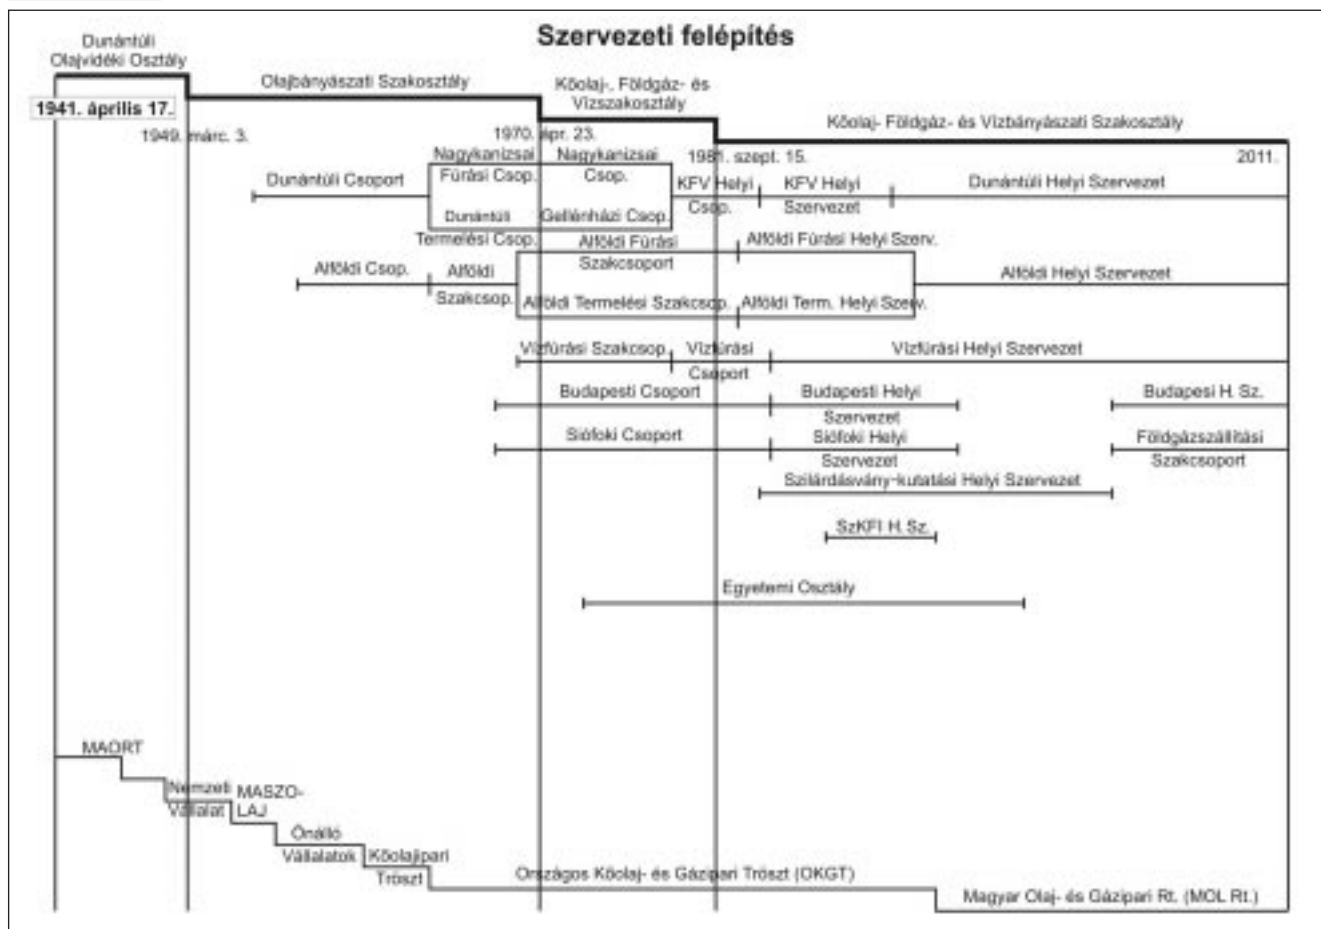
Szervezeti felépítés

Dunántúli Olajvidéki Osztály

1941. április 17.

Olajbányászati Szakosztály

1949. márc. 3.

Kőolaj-, Földgáz- és Vízszakosztály

1970. ápr. 23.

Kőolaj- Földgáz- és Vízbányászati Szakosztály

1981. szept. 15.

2011.

Dunántúli Csoport

Nagykanizsai Fúrási Csop.

Nagykanizsai Csop.

Dunántúli Termelési Csop.

Gellénházi Csop.

KFV Helyi Csop.

KFV Helyi Szervezet

Dunántúli Helyi Szervezet

Alföldi Csop.

Alföldi Szakcsop.

Alföldi Fúrási Szakcsoport

Alföldi Termelési Szakcsop.

Alföldi Fúrási Helyi Szerv.

Alföldi Term. Helyi Szerv.

Alföldi Helyi Szervezet

Vízfúrási Szakcsop.

Vízfúrási Csoport

Vízfúrási Helyi Szervezet

Budapesti Csoport

Budapesti Helyi Szervezet

Budapesti H. Sz.

Siófoki Csoport

Siófoki Helyi Szervezet

Földgázszállítási Szakcsoport

Szilárdásvány-kutatási Helyi Szervezet

SzKFI H. Sz.

Egyetemi Osztály

MAORT

Nemzeti Vállalat

MASZOLAJ

Önálló Vállalatok

Kőolajipari Tröszt

Országos Kőolaj- és Gázipari Tröszt (OKGT)

Magyar Olaj- és Gázipari Rt. (MOL Rt.)